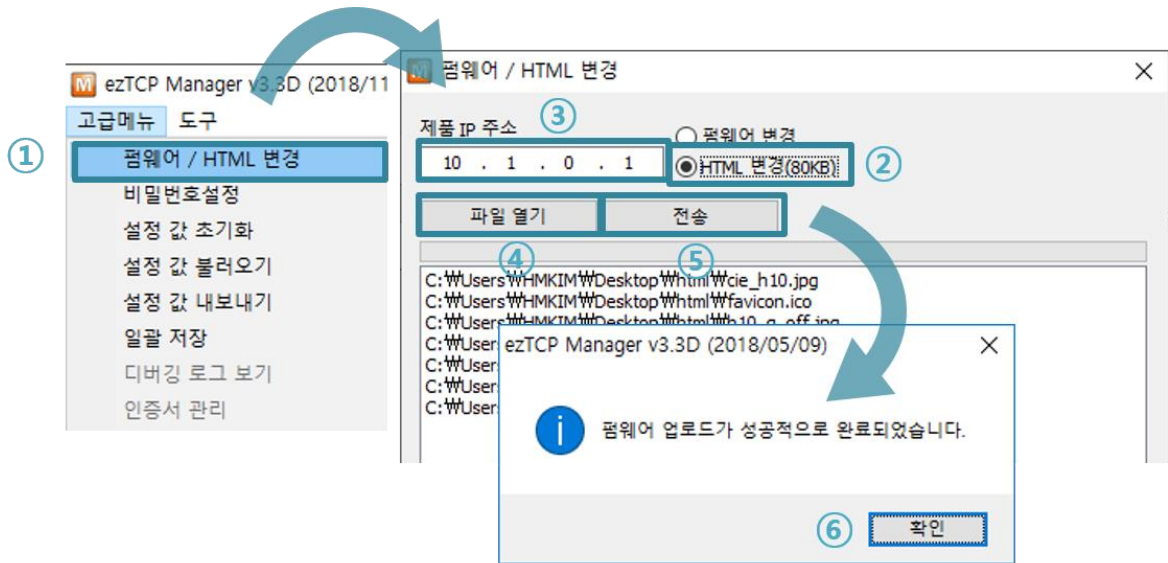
M ezTCP Manager v3.3D (2018/11

고급메뉴 도구

①

펌웨어 / HTML 변경
비밀번호설정
설정 값 초기화
설정 값 불러오기
설정 값 내보내기
일괄 저장
디버깅 로그 보기
인증서 관리

M 펌웨어 / HTML 변경 ×

제품 IP 주소 ③

10 . 1 . 0 . 1

펌웨어 변경
HTML 변경(80KB) ②

파일 열기 전송

④ ⑤

C:₩Users₩HMKIM₩Desktop₩html₩cie_h10.jpg
C:₩Users₩HMKIM₩Desktop₩html₩favicon.ico
C:₩Users₩HMKIM₩Desktop₩html₩h10_g_off.jpg
C:₩User
C:₩User
C:₩User
C:₩User

ezTCP Manager v3.3D (2018/05/09) ×

펌웨어 업로드가 성공적으로 완료되었습니다.

⑥ 확인